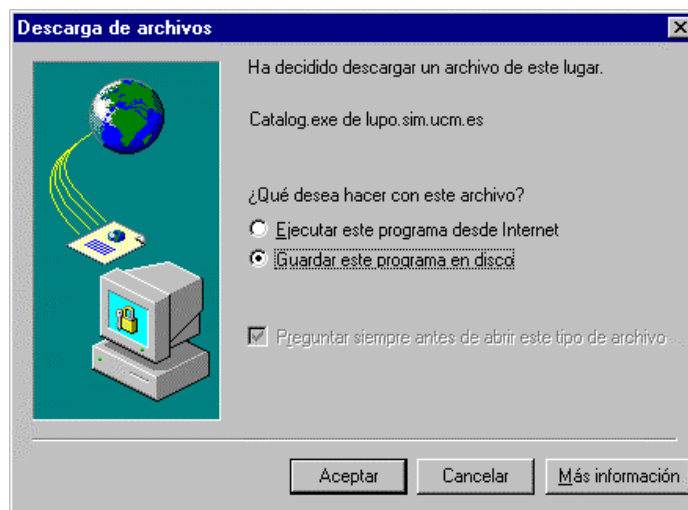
Descarga de archivos

Ha decidido descargar un archivo de este lugar.

Catalog.exe de lupo.sim.ucm.es

¿Qué desea hacer con este archivo?

Ejecutar este programa desde Internet

Guardar este programa en disco

Preguntar siempre antes de abrir este tipo de archivo

Aceptar

Cancelar

Más información